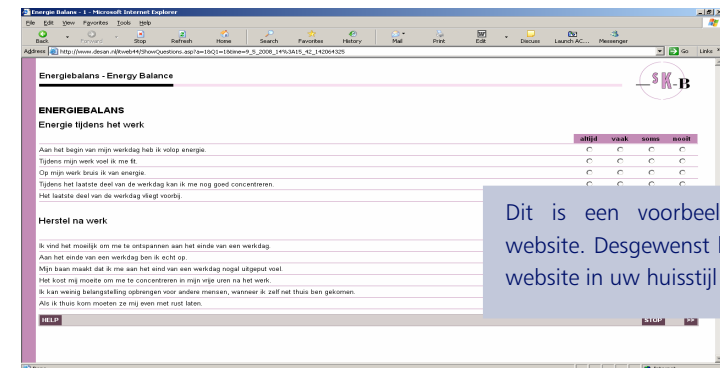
Energie Balans - 1 - Microsoft Internet Explorer

File Edit View Favorites Tools Help

Back Forward Stop Refresh Home Search Favorites History Mail Print Edit Discuss Launch AC... Messenger

Address http://www.desan.nl/kweb44/ShowQuestions.asp?a=1&Q1=1&line=9_S_2008_14%3A15_42_142064325 Go Links

Energiebalans - Energy Balance

SK-B

ENERGIEBALANS

Energie tijdens het werk

| | altijd | vaak | soms | nooit |
|---|---|---|---|---|
| Aan het begin van mijn werkdag heb ik volop energie. | | | | |
| Tijdens mijn werk voel ik me fit. | | | | |
| Op mijn werk bruis ik van energie. | | | | |
| Tijdens het laatste deel van de werkdag kan ik me nog goed concentreren. | | | | |
| Het laatste deel van de werkdag vliegt voorbij. | | | | |

Herstel na werk

Ik vind het moeilijk om me te ontspannen aan het einde van een werkdag.
Aan het einde van een werkdag ben ik echt op.
Mijn baan maakt dat ik me aan het eind van een werkdag nogal uitgeput voel.
Het kost mij moeite om me te concentreren in mijn vrije uren na het werk.
Ik kan weinig belangstelling opbrengen voor andere mensen, wanneer ik zelf net thuis ben gekomen.
Als ik thuis kom moeten ze mij even met rust laten.

HELP

STOP >>

Dit is een voorbeel website. Desgewenst website in uw huisstijl